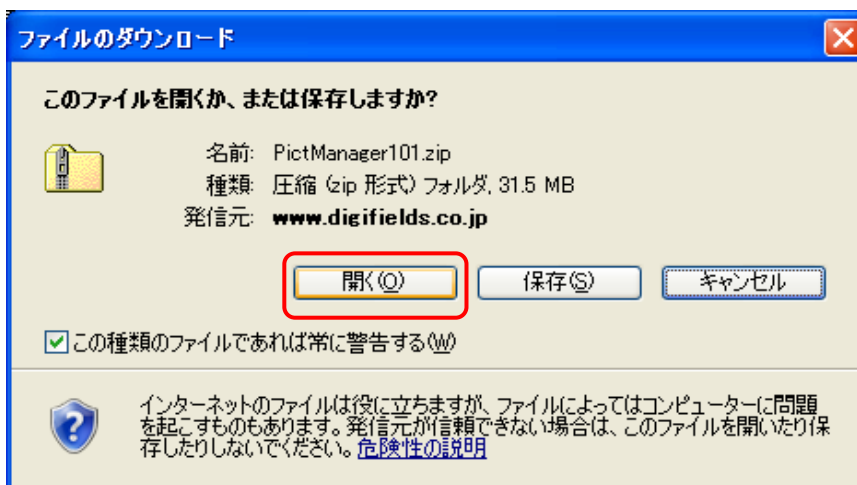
ファイルのダウンロード

このファイルを開くか、または保存しますか?

名前: PictManager101.zip
種類: 圧縮 (zip 形式) フォルダ, 31.5 MB
発信元: www.digifields.co.jp

開く(O)
保存(S)
キャンセル

この種類のファイルであれば常に警告する(W)

インターネットのファイルは役に立ちますが、ファイルによってはコンピューターに問題を起こすものもあります。発信元が信頼できない場合は、このファイルを開いたり保存したりしないでください。危険性の説明